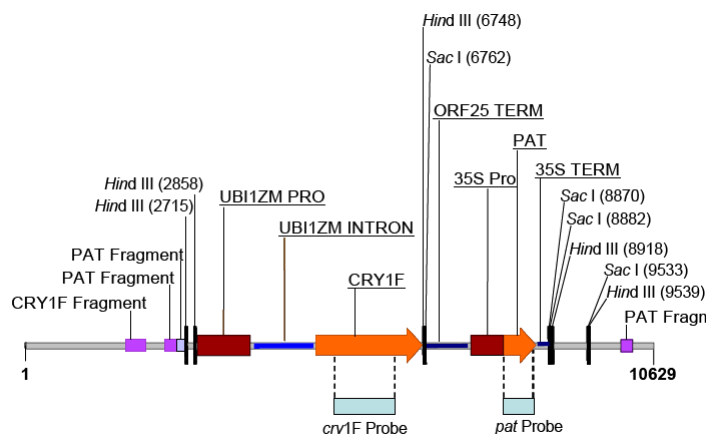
Hind III (6748)

Sac I (6762)

ORF25 TERM

PAT

35S Pro

35S TERM

Sac I (8870)

Sac I (8882)

Hind III (8918)

Sac I (9533)

Hind III (9539)

PAT Fragn

Hind III (2858)

Hind III (2715)

UBI1ZM PRO

UBI1ZM INTRON

PAT Fragment

PAT Fragment

CRY1F

CRY1F Fragment

1

10629

cry1F Probe

pat Probe